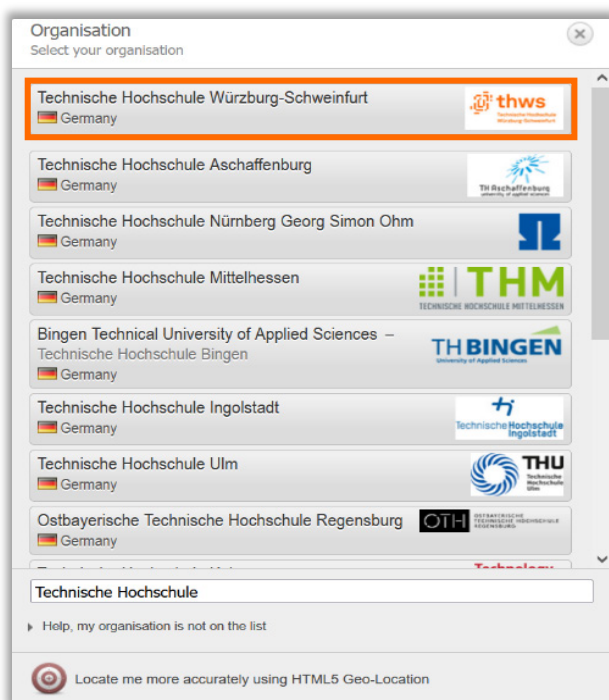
Organisation
Select your organisation

Technische Hochschule Würzburg-Schweinfurt
Germany
thws Technische Hochschule Würzburg-Schweinfurt

Technische Hochschule Aschaffenburg
Germany
TH Aschaffenburg university of applied sciences

Technische Hochschule Nürnberg Georg Simon Ohm
Germany

Technische Hochschule Mittelhessen
Germany
THM TECHNISCHE HOCHSCHULE MITTELHESSEN

Bingen Technical University of Applied Sciences – Technische Hochschule Bingen
Germany
TH BINGEN University of Applied Sciences

Technische Hochschule Ingolstadt
Germany
Technische Hochschule Ingolstadt

Technische Hochschule Ulm
Germany
THU Technische Hochschule Ulm

Ostbayerische Technische Hochschule Regensburg
Germany
OTH OSTBAYERISCHE TECHNISCHE HOCHSCHULE REGENSBURG

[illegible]

Technische Hochschule

Help, my organisation is not on the list

Locate me more accurately using HTML5 Geo-Location